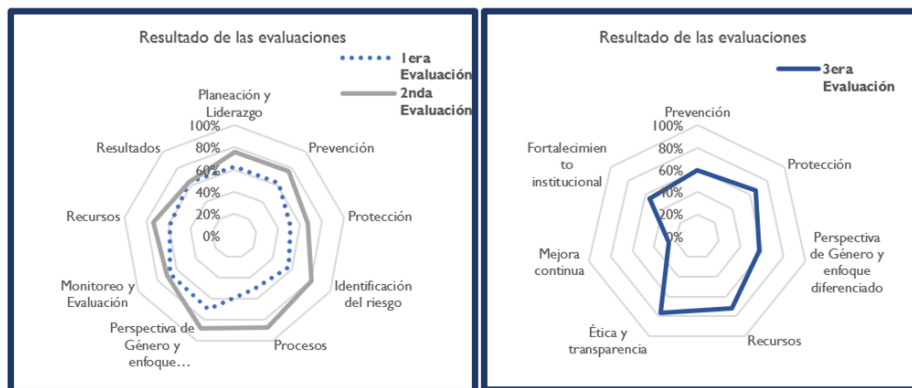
Resultado de las evaluaciones

1era Evaluación

2nda Evaluación

Planeación y Liderazgo

100%

80%

60%

40%

20%

0%

Prevención

Protección

Identificación del riesgo

Procesos

Perspectiva de Género y enfoque…

Monitoreo y Evaluación

Recursos

Resultados

Resultado de las evaluaciones

3era Evaluación

Prevención

100%

80%

60%

40%

20%

0%

Protección

Perspectiva de Género y enfoque diferenciado

Recursos

Ética y transparencia

Mejora continua

Fortalecimiento institucional